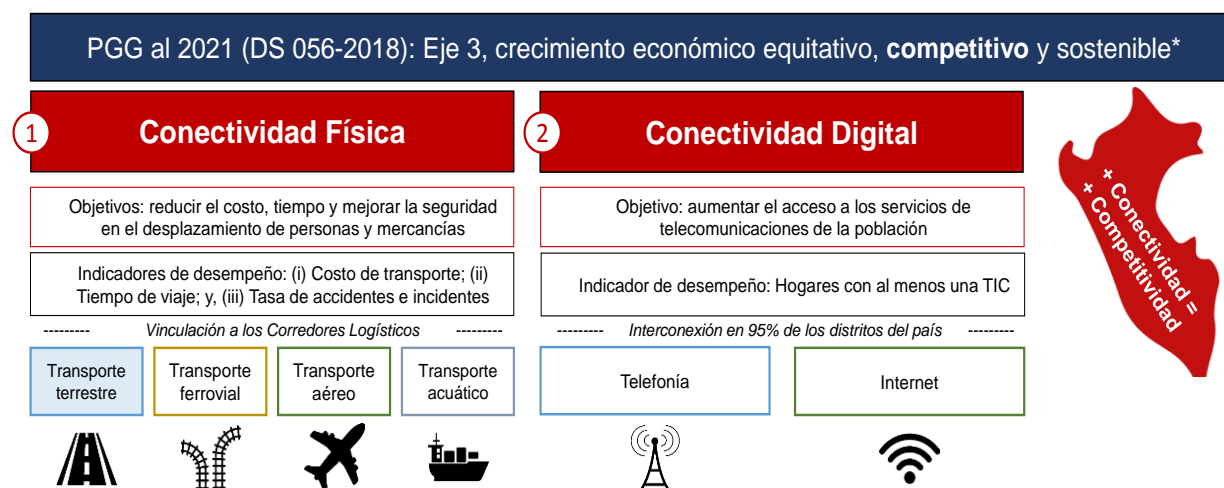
PGG al 2021 (DS 056-2018): Eje 3, crecimiento económico equitativo, **competitivo** y sostenible*

1 Conectividad Física

Objetivos: reducir el costo, tiempo y mejorar la seguridad en el desplazamiento de personas y mercancías

Indicadores de desempeño: (i) Costo de transporte; (ii) Tiempo de viaje; y, (iii) Tasa de accidentes e incidentes

--------- Vinculación a los Corredores Logísticos ---------

Transporte terrestre

Transporte ferrovial

Transporte aéreo

Transporte acuático

2 Conectividad Digital

Objetivo: aumentar el acceso a los servicios de telecomunicaciones de la población

Indicador de desempeño: Hogares con al menos una TIC

--------- Interconexión en 95% de los distritos del país ---------

Telefonía

Internet

+ Conectividad = + Competitividad